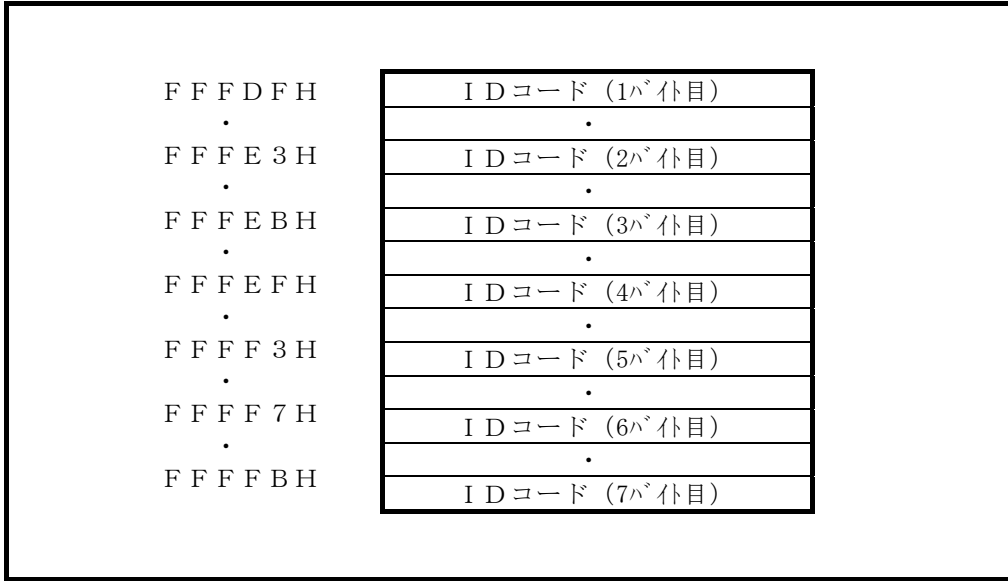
| | |
|---|---|
| FFFDFH | IDコード（1バイト目） |
| ・ | ・ |
| FFFE3H | IDコード（2バイト目） |
| ・ | ・ |
| FFFEBH | IDコード（3バイト目） |
| ・ | ・ |
| FFFEFH | IDコード（4バイト目） |
| ・ | ・ |
| FFFF3H | IDコード（5バイト目） |
| ・ | ・ |
| FFFF7H | IDコード（6バイト目） |
| ・ | ・ |
| FFFFBH | IDコード（7バイト目） |